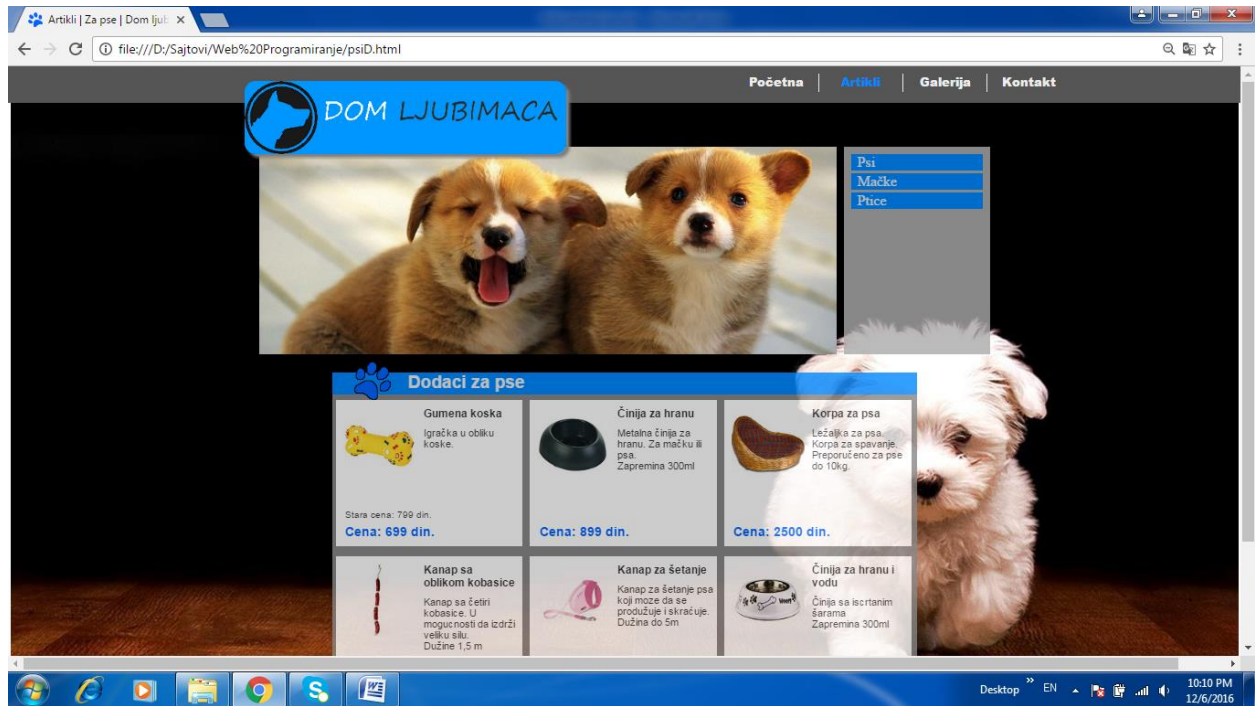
Artikli | Za pse | Dom ljub ×

file:///D:/Sajtovi/Web%20Programiranje/psiD.html

Početna | Artikli | Galerija | Kontakt

DOM LJUBIMACA

Psi
Mačke
Ptice

Dodaci za pse

Gumena koska
Igračka u obliku koske.
Stara cena: 799 din.
Cena: 699 din.

Činija za hranu
Metalna činija za hranu. Za mačku ili psa. Zapremina 300ml
Cena: 899 din.

Korpa za psa
Ležaljka za psa. Korpa za spavanje. Preporučeno za pse do 10kg.
Cena: 2500 din.

Kanap sa oblikom kobasice
Kanap sa četiri kobasice. U mogucnosti da izdrži veliku silu. Dužine 1,5 m

Kanap za šetanje
Kanap za šetanje psa koji moze da se produžuje i skraćuje. Dužina do 5m

Činija za hranu i vodu
Činija sa iscrtanim šarama Zapremina 300ml

Desktop EN 10:10 PM 12/6/2016